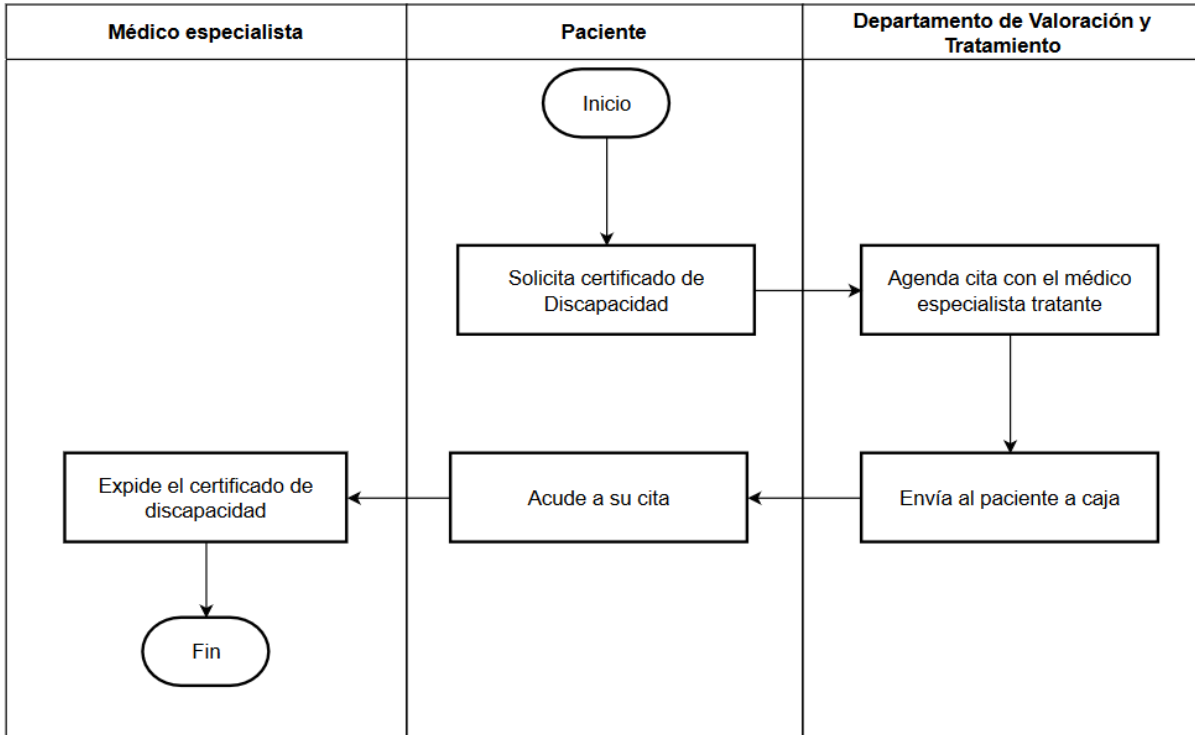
Médico especialista

Paciente

Departamento de Valoración y Tratamiento

Inicio

Solicita certificado de Discapacidad

Agenda cita con el médico especialista tratante

Envía al paciente a caja

Acude a su cita

Expide el certificado de discapacidad

Fin